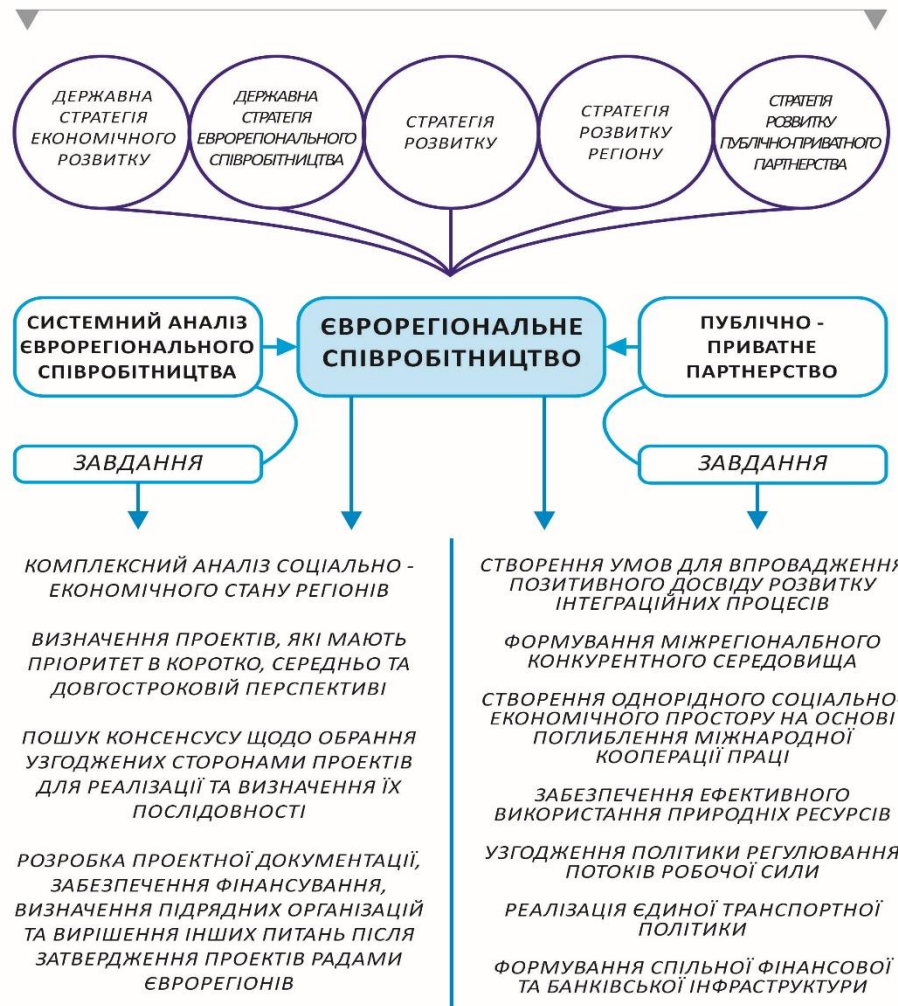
ДЕРЖАВНА СТРАТЕГІЯ ЕКОНОМІЧНОГО РОЗВИТКУ

ДЕРЖАВНА СТРАТЕГІЯ ЄВРОРЕГІОНАЛЬНОГО СПІВРОБІТНИЦТВА

СТРАТЕГІЯ РОЗВИТКУ

СТРАТЕГІЯ РОЗВИТКУ РЕГІОНУ

СТРАТЕГІЯ РОЗВИТКУ ПУБЛІЧНО-ПРИВАТНОГО ПАРТНЕРСТВА

СИСТЕМНИЙ АНАЛІЗ ЄВРОРЕГІОНАЛЬНОГО СПІВРОБІТНИЦТВА

ЄВРОРЕГІОНАЛЬНЕ СПІВРОБІТНИЦТВО

ПУБЛІЧНО - ПРИВАТНЕ ПАРТНЕРСТВО

ЗАВДАННЯ

ЗАВДАННЯ

КОМПЛЕКСНИЙ АНАЛІЗ СОЦІАЛЬНО - ЕКОНОМІЧНОГО СТАНУ РЕГІОНІВ

ВИЗНАЧЕННЯ ПРОЕКТІВ, ЯКІ МАЮТЬ ПРІОРИТЕТ В КОРОТКО, СЕРЕДНЬО ТА ДОВГОСТРОКОВІЙ ПЕРСПЕКТИВІ

ПОШУК КОНСЕНСУСУ ЩОДО ОБРАННЯ УЗГОДЖЕНИХ СТОРОНАМИ ПРОЕКТІВ ДЛЯ РЕАЛІЗАЦІЇ ТА ВИЗНАЧЕННЯ ЇХ ПОСЛІДОВНОСТІ

РОЗРОБКА ПРОЕКТНОЇ ДОКУМЕНТАЦІЇ, ЗАБЕЗПЕЧЕННЯ ФІНАНСУВАННЯ, ВИЗНАЧЕННЯ ПІДРЯДНИХ ОРГАНІЗАЦІЙ ТА ВИРІШЕННЯ ІНШИХ ПИТАНЬ ПІСЛЯ ЗАТВЕРДЖЕННЯ ПРОЕКТІВ РАДАМИ ЄВРОРЕГІОНІВ

СТВОРЕННЯ УМОВ ДЛЯ ВПРОВАДЖЕННЯ ПОЗИТИВНОГО ДОСВІДУ РОЗВИТКУ ІНТЕГРАЦІЙНИХ ПРОЦЕСІВ

ФОРМУВАННЯ МІЖРЕГІОНАЛБНОГО КОНКУРЕНТНОГО СЕРЕДОВИЩА

СТВОРЕННЯ ОДНОРІДНОГО СОЦІАЛЬНО- ЕКОНОМІЧНОГО ПРОСТОРУ НА ОСНОВІ ПОГЛИБЛЕННЯ МІЖНАРОДНОЇ КООПЕРАЦІЇ ПРАЦІ

ЗАБЕЗПЕЧЕННЯ ЕФЕКТИВНОГО ВИКОРИСТАННЯ ПРИРОДНИХ РЕСУРСІВ

УЗГОДЖЕННЯ ПОЛІТИКИ РЕГУЛЮВАННЯ ПОТОКІВ РОБОЧОЇ СИЛИ

РЕАЛІЗАЦІЯ ЄДИНОЇ ТРАНСПОРТНОЇ ПОЛІТИКИ

ФОРМУВАННЯ СПІЛЬНОЇ ФІНАНСОВОЇ ТА БАНКІВСЬКОЇ ІНФРАСТРУКТУРИ